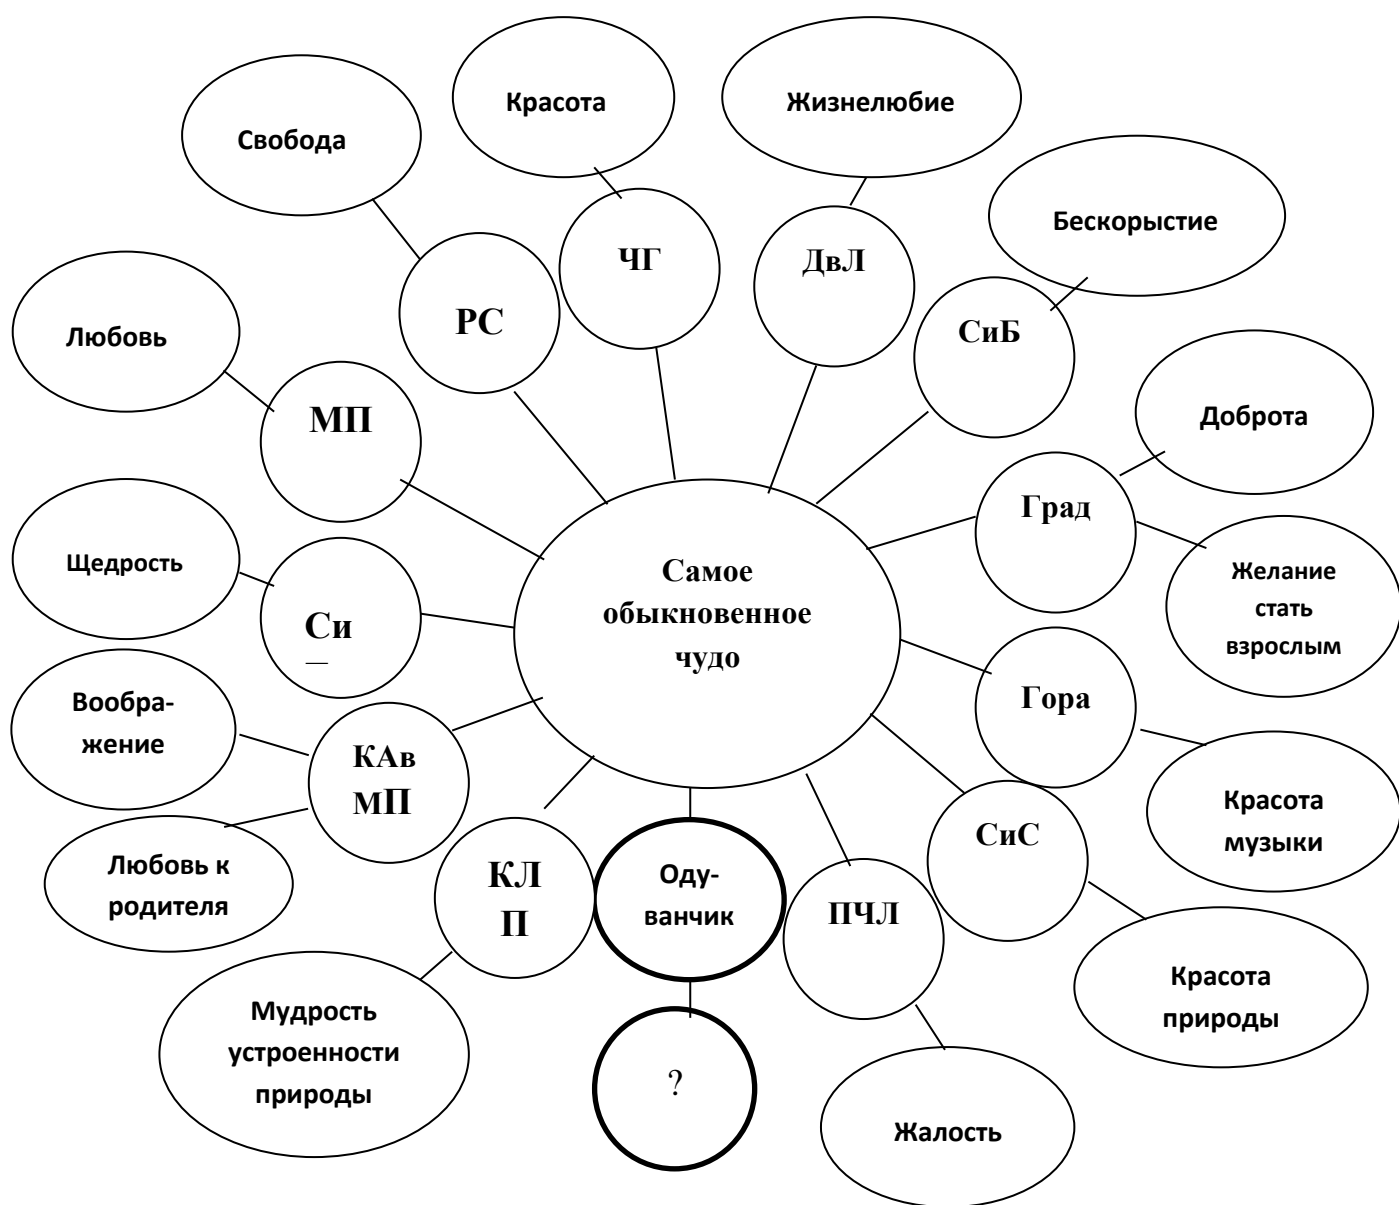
Самое обыкновенное чудо

Свобода

РС

Красота

ЧГ

Жизнелюбие

ДвЛ

Бескорыстие

СиБ

Любовь

МП

Доброта

Град

Желание стать взрослым

Щедрость

Си

Гора

Красота музыки

Воображение

КАв МП

Любовь к родителя

КЛ П

Одуванчик

?

ПЧЛ

СиС

Красота природы

Мудрость устроенности природы

Жалость